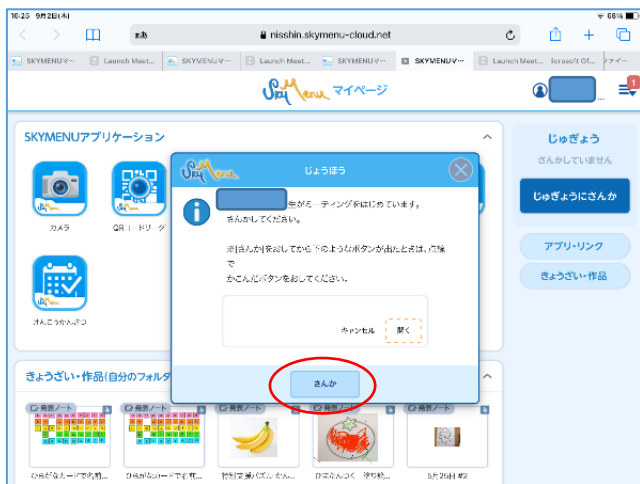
10:25 9月2日(木)
66%
あ nisshin.skymenu-cloud.net
SKYMENUマ… Launch Meet… SKYMENUマ… Launch Meet… SKYMENUマ… SKYMENUマ… Launch Meet… icrosoft Of… ファイ…
SkyMenu マイページ
1
SKYMENUアプリケーション
カメラ
QRコードリーダ
けんこうかんさつ
じゅぎょう
さんかしていません
じゅぎょうにさんか
アプリ・リンク
きょうざい・作品
SkyMenu じょうほう
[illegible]先生がミーティングをはじめています。
さんかしてください。
※「さんか」をおしてから下のようなボタンが出たときは、点線で
かこんだボタンをおしてください。
キャンセル 開く
さんか
きょうざい・作品(自分のフォルダ
発表ノート
発表ノート
発表ノート
発表ノート
発表ノート
ひらがなカードで名前…
ひらがなカードで名前…
物語文図パズル たん…
ひまわりつく 沙り絵…
時25日 #2